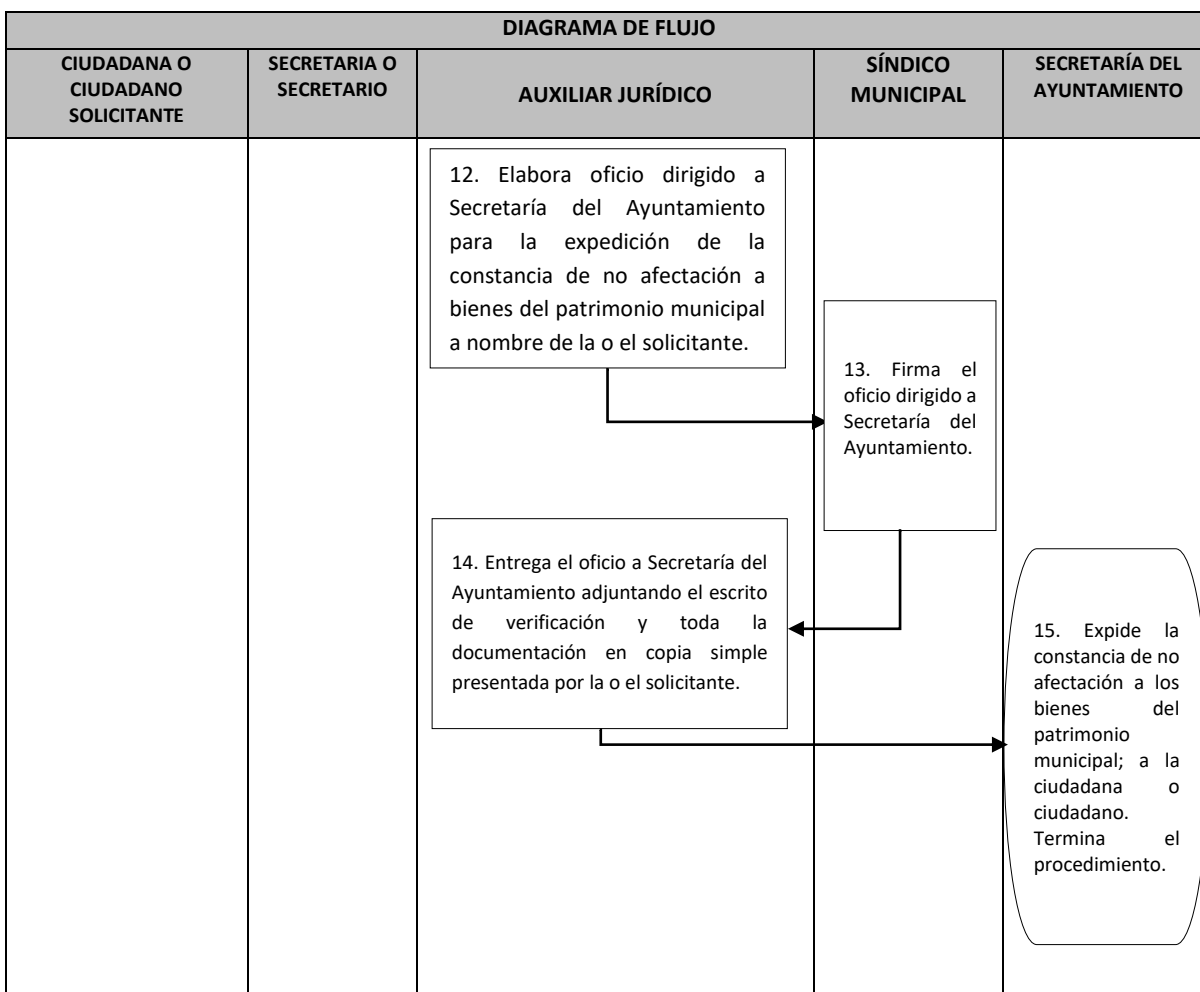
DIAGRAMA DE FLUJO

| CIUDADANA O CIUDADANO SOLICITANTE | SECRETARIA O SECRETARIO | AUXILIAR JURÍDICO | SÍNDICO MUNICIPAL | SECRETARÍA DEL AYUNTAMIENTO |
|---|---|---|---|---|
| | | 12. Elabora oficio dirigido a Secretaría del Ayuntamiento para la expedición de la constancia de no afectación a bienes del patrimonio municipal a nombre de la o el solicitante. | 13. Firma el oficio dirigido a Secretaría del Ayuntamiento. | |
| | | 14. Entrega el oficio a Secretaría del Ayuntamiento adjuntando el escrito de verificación y toda la documentación en copia simple presentada por la o el solicitante. | | 15. Expide la constancia de no afectación a los bienes del patrimonio municipal; a la ciudadana o ciudadano. Termina el procedimiento. |